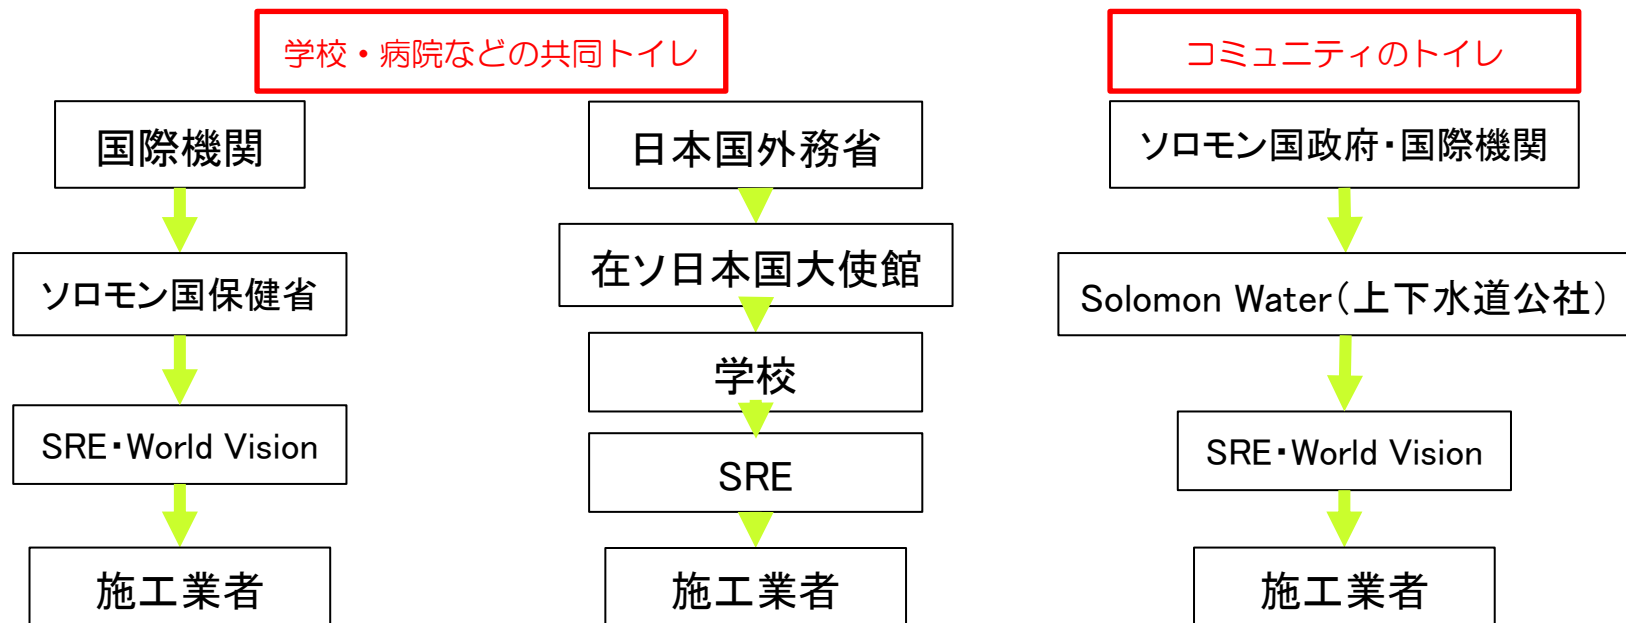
学校・病院などの共同トイレ

国際機関

ソロモン国保健省

SRE・World Vision

施工業者

日本国外務省

在ソ日本国大使館

学校

SRE

施工業者

コミュニティのトイレ

ソロモン国政府・国際機関

Solomon Water（上下水道公社）

SRE・World Vision

施工業者